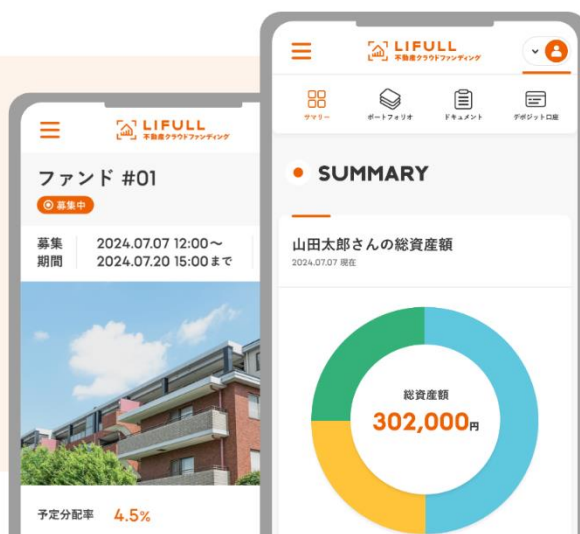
LIFULL
不動産クラウドファンディング

ファンド #01
募集中

募集期間 2024.07.07 12:00～ 2024.07.20 15:00まで

予定分配率 4.5%

LIFULL
不動産クラウドファンディング

サマリー
ポートフォリオ
ドキュメント
デポジット口座

SUMMARY

山田太郎さんの総資産額
2024.07.07 現在

総資産額
302,000円